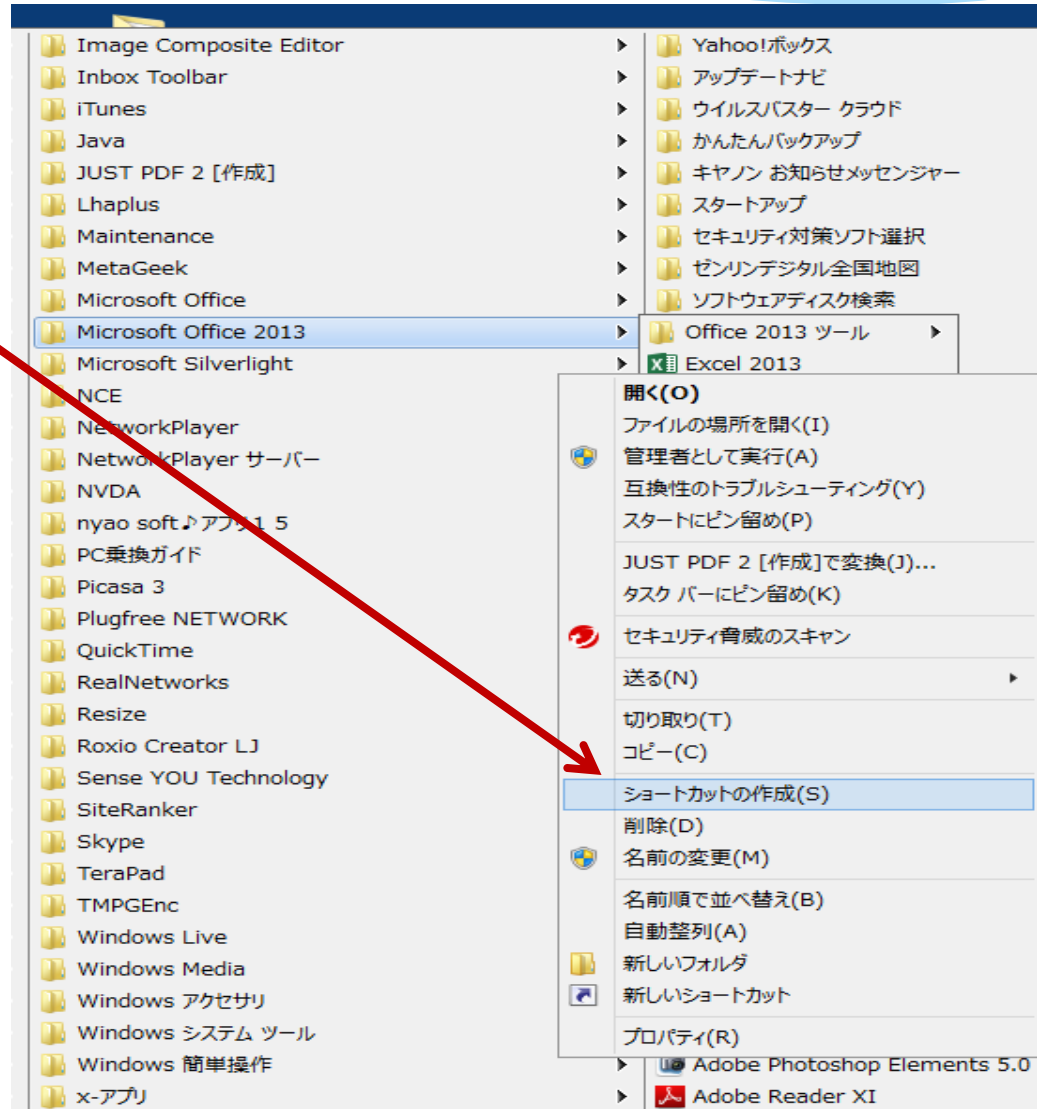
Image Composite Editor
Inbox Toolbar
iTunes
Java
JUST PDF 2 [作成]
Lhaplus
Maintenance
MetaGeek
Microsoft Office
Microsoft Office 2013
Microsoft Silverlight
NCE
NetworkPlayer
NetworkPlayer サーバー
NVDA
nyao soft♪アプリ1 5
PC乗換ガイド
Picasa 3
Plugfree NETWORK
QuickTime
RealNetworks
Resize
Roxio Creator LJ
Sense YOU Technology
SiteRanker
Skype
TeraPad
TMPGEnc
Windows Live
Windows Media
Windows アクセサリ
Windows システム ツール
Windows 簡単操作
x-アプリ

Yahoo!ボックス
アップデートナビ
ウイルスバスター クラウド
かんたんバックアップ
キヤノン お知らせメッセンジャー
スタートアップ
セキュリティ対策ソフト選択
ゼンリンデジタル全国地図
ソフトウェアディスク検索
Office 2013 ツール
Excel 2013

開く(O)
ファイルの場所を開く(I)
管理者として実行(A)
互換性のトラブルシューティング(Y)
スタートにピン留め(P)
JUST PDF 2 [作成]で変換(J)...
タスク バーにピン留め(K)
セキュリティ脅威のスキャン
送る(N)
切り取り(T)
コピー(C)
ショートカットの作成(S)
削除(D)
名前の変更(M)
名前順で並べ替え(B)
自動整列(A)
新しいフォルダ
新しいショートカット
プロパティ(R)

Adobe Photoshop Elements 5.0
Adobe Reader XI